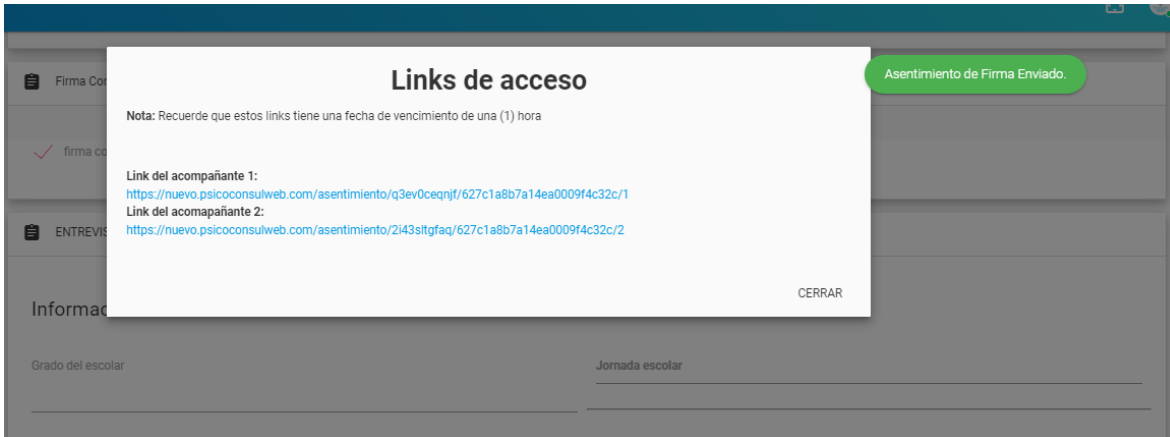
Firma Co

firma co

ENTREVIS

Informac

Grado del escolar

Jornada escolar

Links de acceso

**Nota:** Recuerde que estos links tiene una fecha de vencimiento de una (1) hora

**Link del acompañante 1:**
https://nuevo.psicoconsulweb.com/asentimiento/q3ev0ceqnjf/627c1a8b7a14ea0009f4c32c/1
**Link del acomapañante 2:**
https://nuevo.psicoconsulweb.com/asentimiento/2i43sltgfaq/627c1a8b7a14ea0009f4c32c/2

CERRAR

Asentimiento de Firma Enviado.